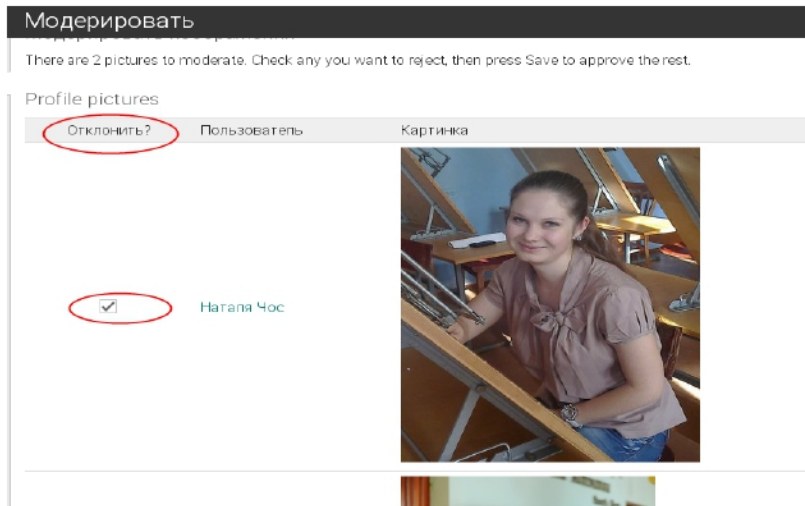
Модерировать

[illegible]

There are 2 pictures to moderate. Check any you want to reject, then press Save to approve the rest.

Profile pictures

| Отклонить? | Пользователь | Картинка |
|---|---|---|
| ✓ | Наталя Чос | |